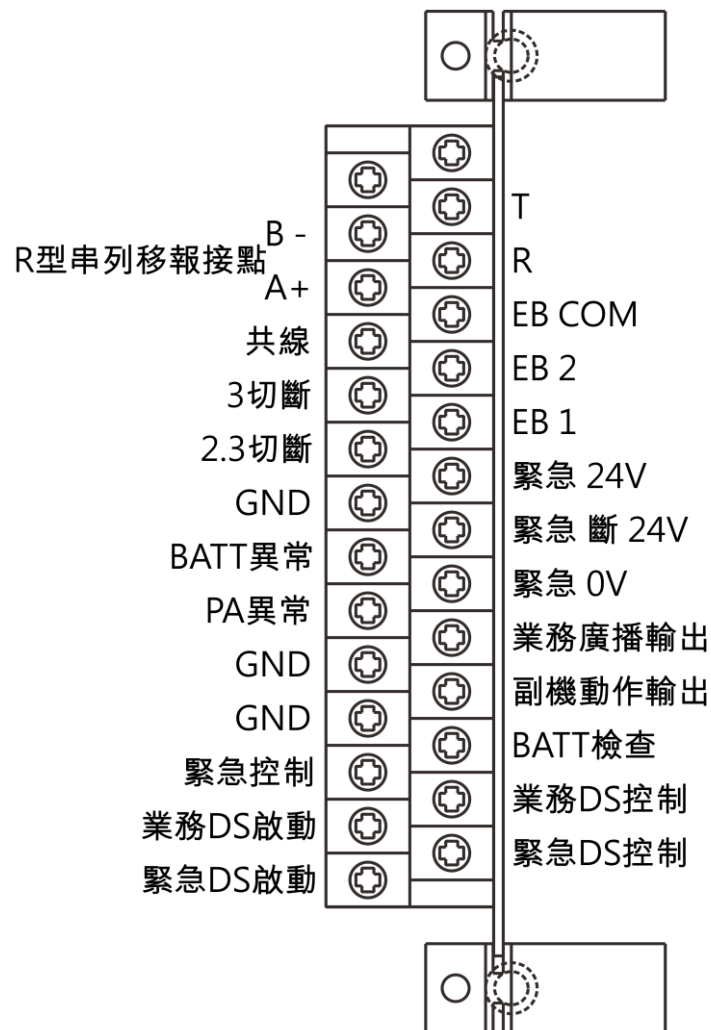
B -
R型串列移報接點
A+
共線
3切斷
2.3切斷
GND
BATT異常
PA異常
GND
GND
緊急控制
業務DS啟動
緊急DS啟動

T
R
EB COM
EB 2
EB 1
緊急 24V
緊急 斷 24V
緊急 0V
業務廣播輸出
副機動作輸出
BATT檢查
業務DS控制
緊急DS控制